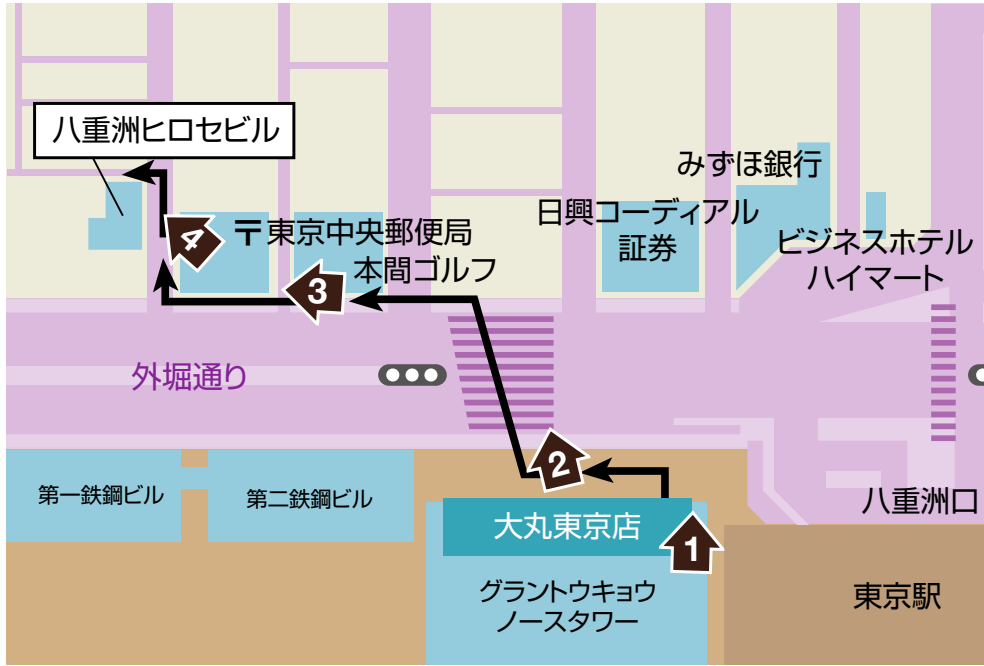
八重洲ヒロセビル

みずほ銀行

日興コーディアル証券

〒東京中央郵便局

本間ゴルフ

ビジネスホテルハイマート

4

3

外堀通り

2

1

第一鉄鋼ビル

第二鉄鋼ビル

大丸東京店

八重洲口

グラントウキョウノースタワー

東京駅